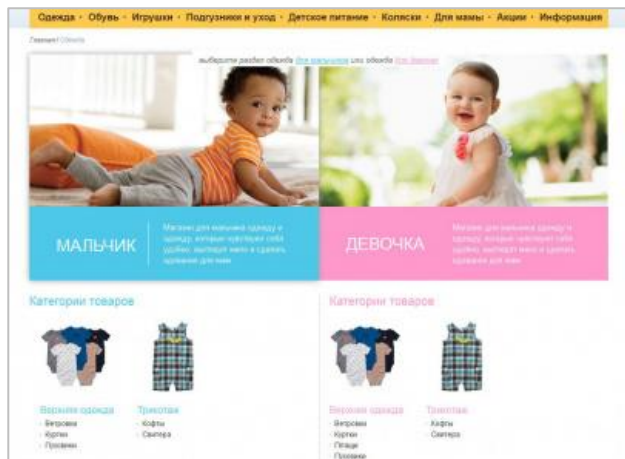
Одежда · Обувь · Игрушки · Подгузники и уход · Детское питание · Коляски · Для мамы · Акции · Информация

Главная / Одежда

выберите раздел одежда для мальчиков или одежда для девочек

МАЛЬЧИК

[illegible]

ДЕВОЧКА

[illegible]

Категории товаров

Верхняя одежда
· Ветровки
· Куртки
· Пуховики

Трикотаж
· Кофты
· Свитера

Категории товаров

Верхняя одежда
· Ветровки
· Куртки
· Пальто
· Пуховики

Трикотаж
· Кофты
· Свитера